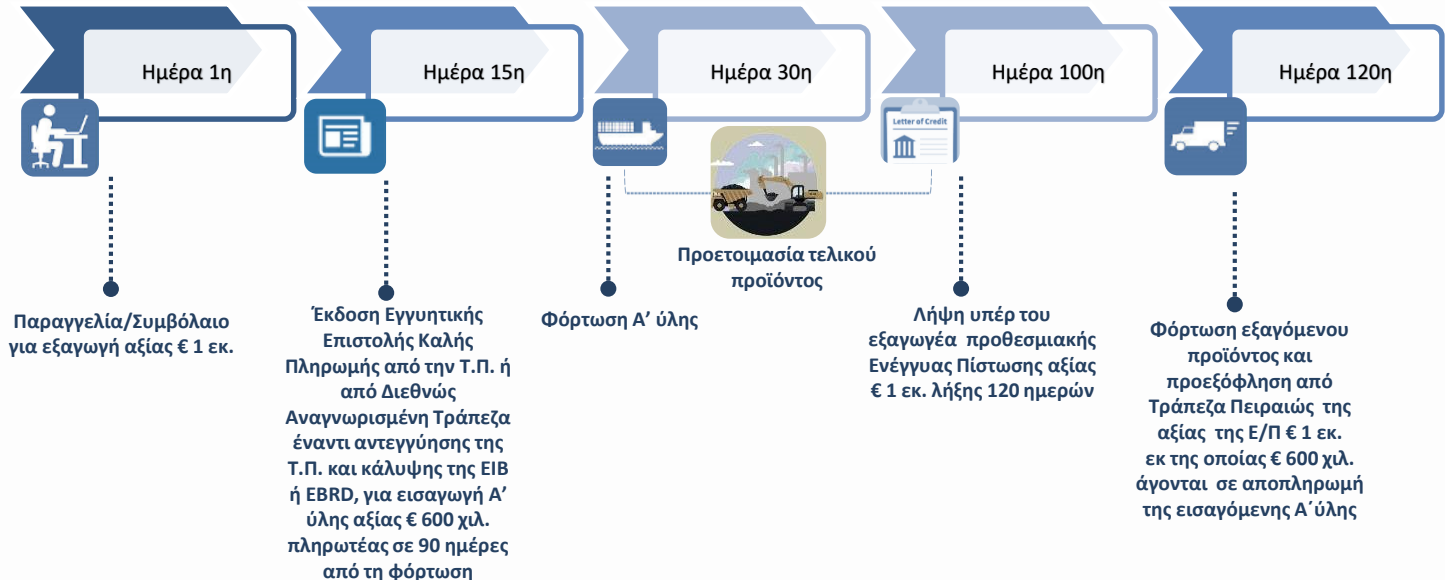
Ημέρα 1η

Ημέρα 15η

Ημέρα 30η

Ημέρα 100η

Ημέρα 120η

Letter of Credit

Προετοιμασία τελικού προϊόντος

Παραγγελία/Συμβόλαιο για εξαγωγή αξίας € 1 εκ.

Έκδοση Εγγυητικής Επιστολής Καλής Πληρωμής από την Τ.Π. ή από Διεθνώς Αναγνωρισμένη Τράπεζα έναντι αντεγγύησης της Τ.Π. και κάλυψης της EIB ή EBRD, για εισαγωγή Α' ύλης αξίας € 600 χιλ. πληρωτέας σε 90 ημέρες από τη φόρτωση

Φόρτωση Α' ύλης

Λήψη υπέρ του εξαγωγέα προθεσμιακής Ενέγγυας Πίστωσης αξίας € 1 εκ. λήξης 120 ημερών

Φόρτωση εξαγόμενου προϊόντος και προεξόφληση από Τράπεζα Πειραιώς της αξίας της Ε/Π € 1 εκ. εκ της οποίας € 600 χιλ. άγονται σε αποπληρωμή της εισαγόμενης Α΄ύλης